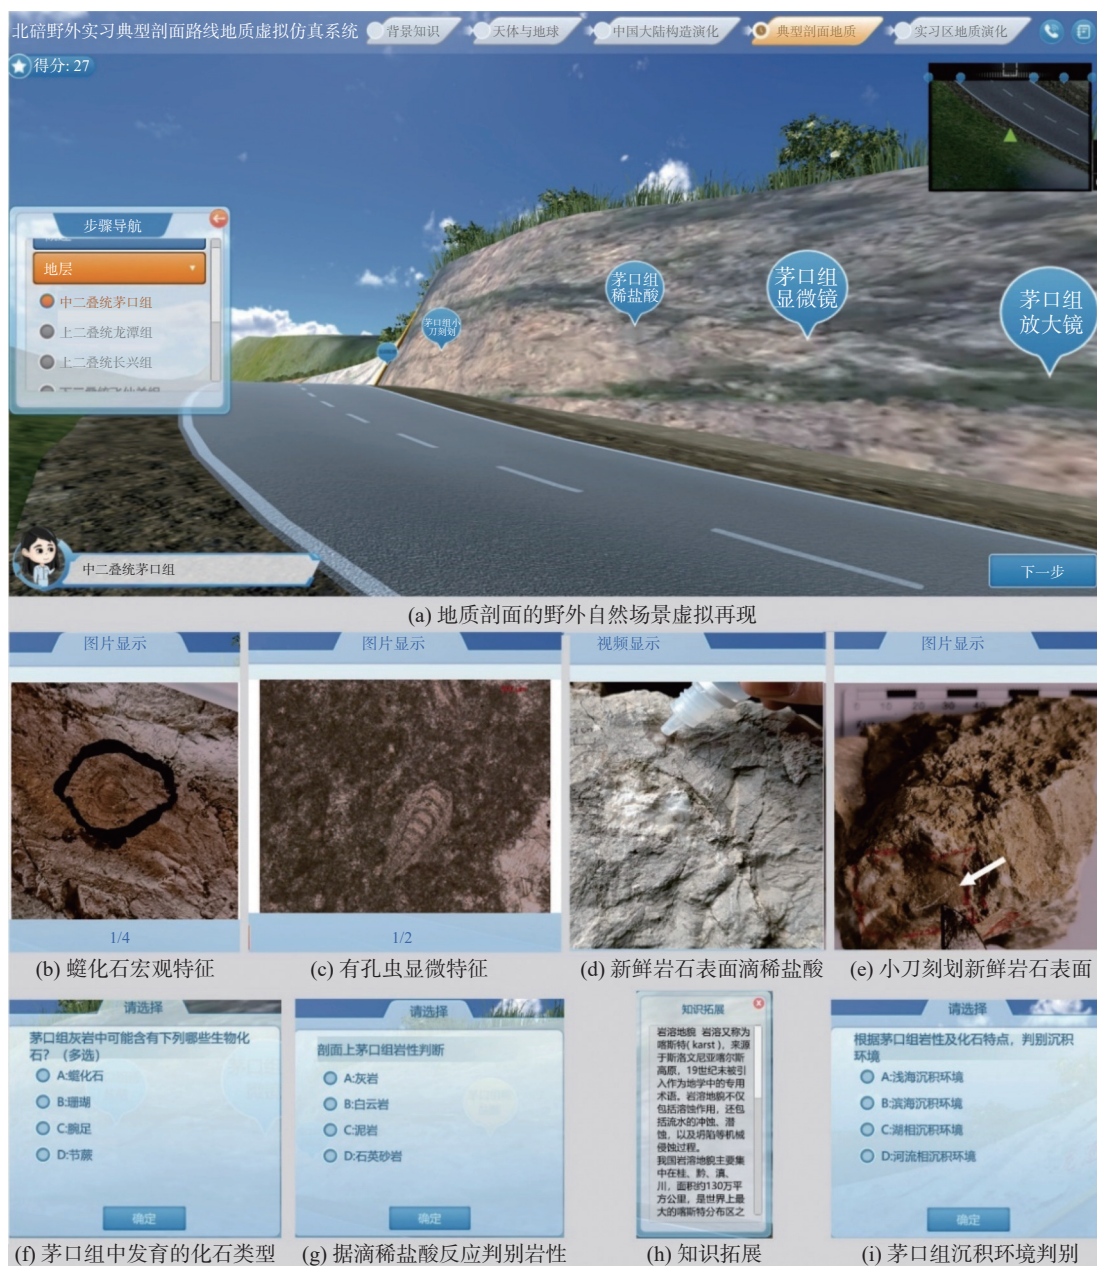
北碚野外实习典型剖面路线地质虚拟仿真系统　背景知识　天体与地球　中国大陆构造演化　典型剖面地质　实习区地质演化

得分: 27

步骤导航

地层

中二叠统茅口组

上二叠统龙潭组

上二叠统长兴组

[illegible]

茅口组小刀刻划

茅口组稀盐酸

茅口组显微镜

茅口组放大镜

中二叠统茅口组

下一步

(a) 地质剖面的野外自然场景虚拟再现

图片显示

1/4

(b) 蜓化石宏观特征

图片显示

1/2

(c) 有孔虫显微特征

视频显示

(d) 新鲜岩石表面滴稀盐酸

图片显示

(e) 小刀刻划新鲜岩石表面

请选择

茅口组灰岩中可能含有下列哪些生物化石？（多选）

A:蜓化石

B:珊瑚

C:腕足

D:节蕨

确定

(f) 茅口组中发育的化石类型

请选择

剖面上茅口组岩性判断

A:灰岩

B:白云岩

C:泥岩

D:石英砂岩

确定

(g) 据滴稀盐酸反应判别岩性

知识拓展

岩溶地貌 岩溶又称为喀斯特（karst），来源于斯洛文尼亚喀尔斯高原，19世纪末被引入作为地学中的专用术语。岩溶地貌不仅包括溶蚀作用，还包括流水的冲蚀、潜蚀，以及坍陷等机械侵蚀过程。我国岩溶地貌主要集中在桂、黔、滇、川，面积约130万平方公里，是世界上最大的喀斯特分布区之

(h) 知识拓展

请选择

根据茅口组岩性及化石特点，判别沉积环境

A:浅海沉积环境

B:滨海沉积环境

C:湖相沉积环境

D:河流相沉积环境

确定

(i) 茅口组沉积环境判别